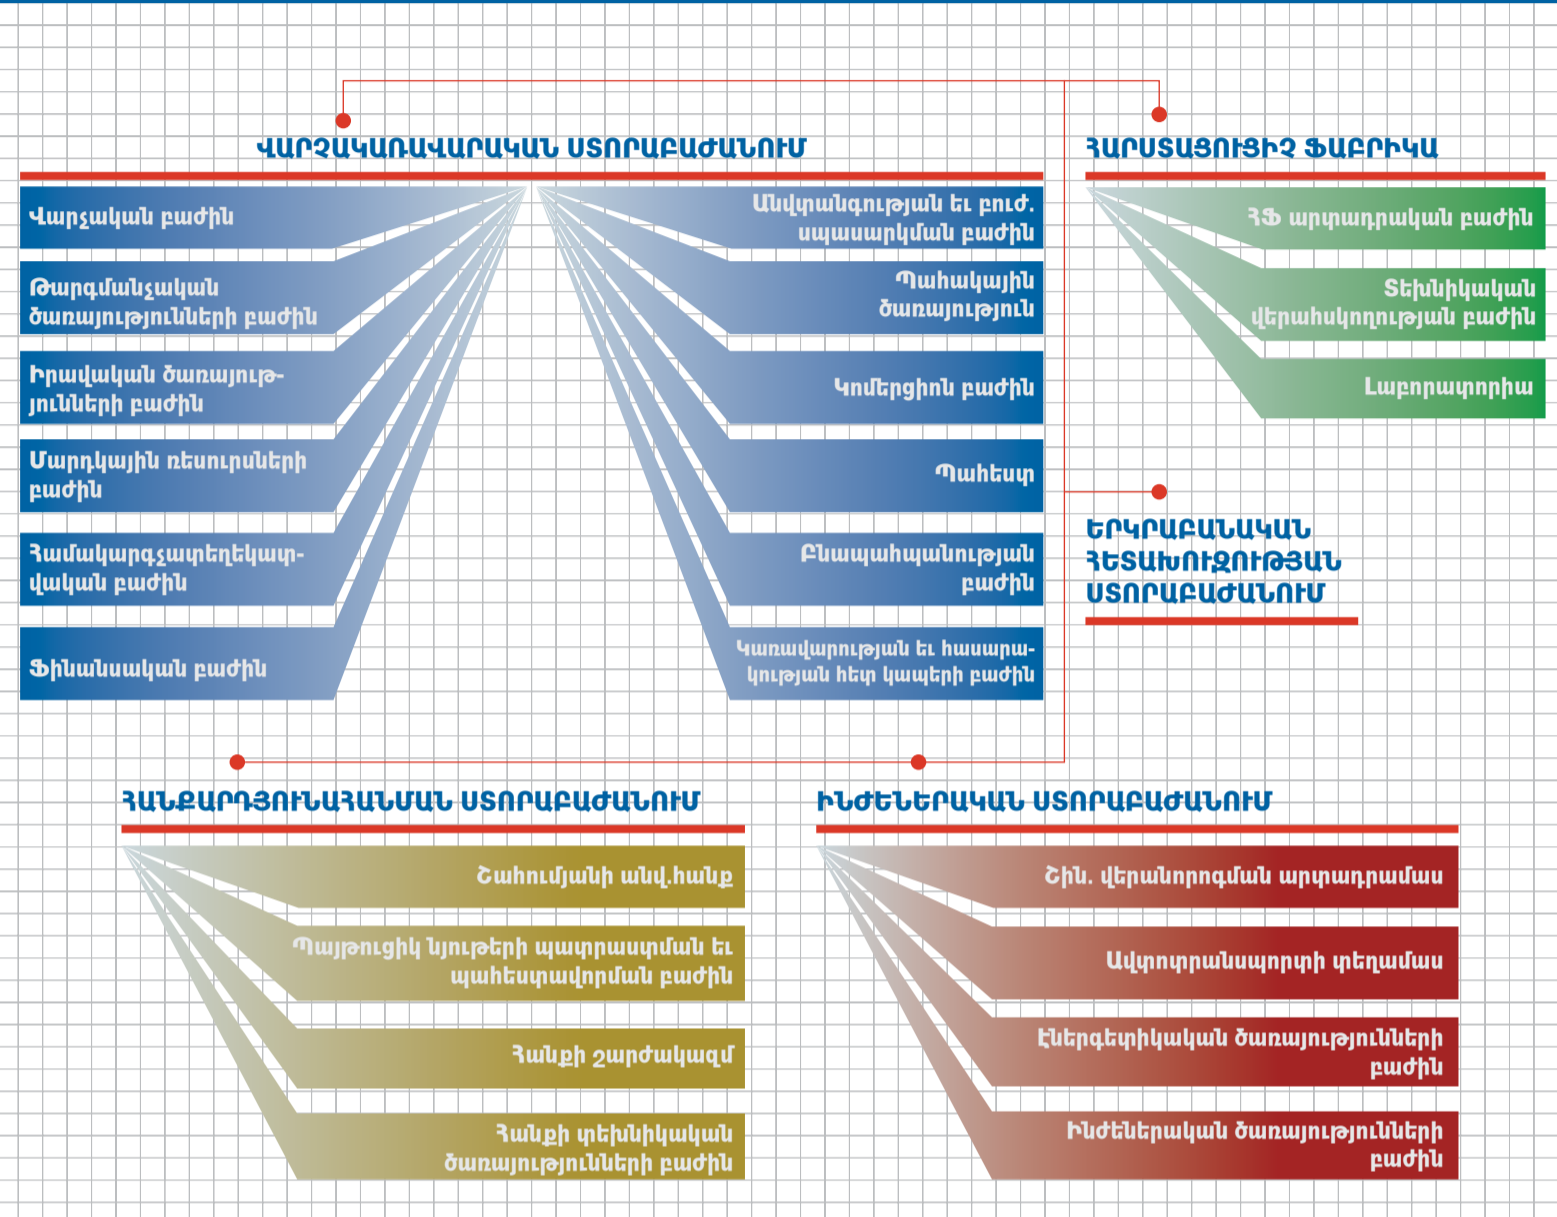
ՎԱՐՉԱԿԱՌԱՎԱՐԱԿԱՆ ՍՏՈՐԱԲԱԺԱՆՈՒՄ

Վարչական բաժին

Թարգմանչական ծառայությունների բաժին

Իրավական ծառայությունների բաժին

Մարդկային ռեսուրսների բաժին

Համակարգչատեղեկատվական բաժին

Ֆինանսական բաժին

Անվտանգության եւ բուժ. սպասարկման բաժին

Պահակային ծառայություն

Կոմերցիոն բաժին

Պահեստ

Բնապահպանության բաժին

Կառավարության եւ հասարակության հետ կապերի բաժին

ՀԱՐՍՏԱՑՈՒՑԻՉ ՖԱԲՐԻԿԱ

ՀՖ արտադրական բաժին

Տեխնիկական վերահսկողության բաժին

Լաբորատորիա

ԵՐԿՐԱԲԱՆԱԿԱՆ ՀԵՏԱԽՈՒԶՈՒԹՅԱՆ ՍՏՈՐԱԲԱԺԱՆՈՒՄ

ՀԱՆՔԱՐԴՅՈՒՆԱՀԱՆՄԱՆ ՍՏՈՐԱԲԱԺԱՆՈՒՄ

Շահումյանի անվ.հանք

Պայթուցիկ նյութերի պատրաստման եւ պահեստավորման բաժին

Հանքի շարժակազմ

Հանքի տեխնիկական ծառայությունների բաժին

ԻՆԺԵՆԵՐԱԿԱՆ ՍՏՈՐԱԲԱԺԱՆՈՒՄ

Շին. վերանորոգման արտադրամաս

Ավտոտրանսպորտի տեղամաս

Էներգետիկական ծառայությունների բաժին

Ինժեներական ծառայությունների բաժին